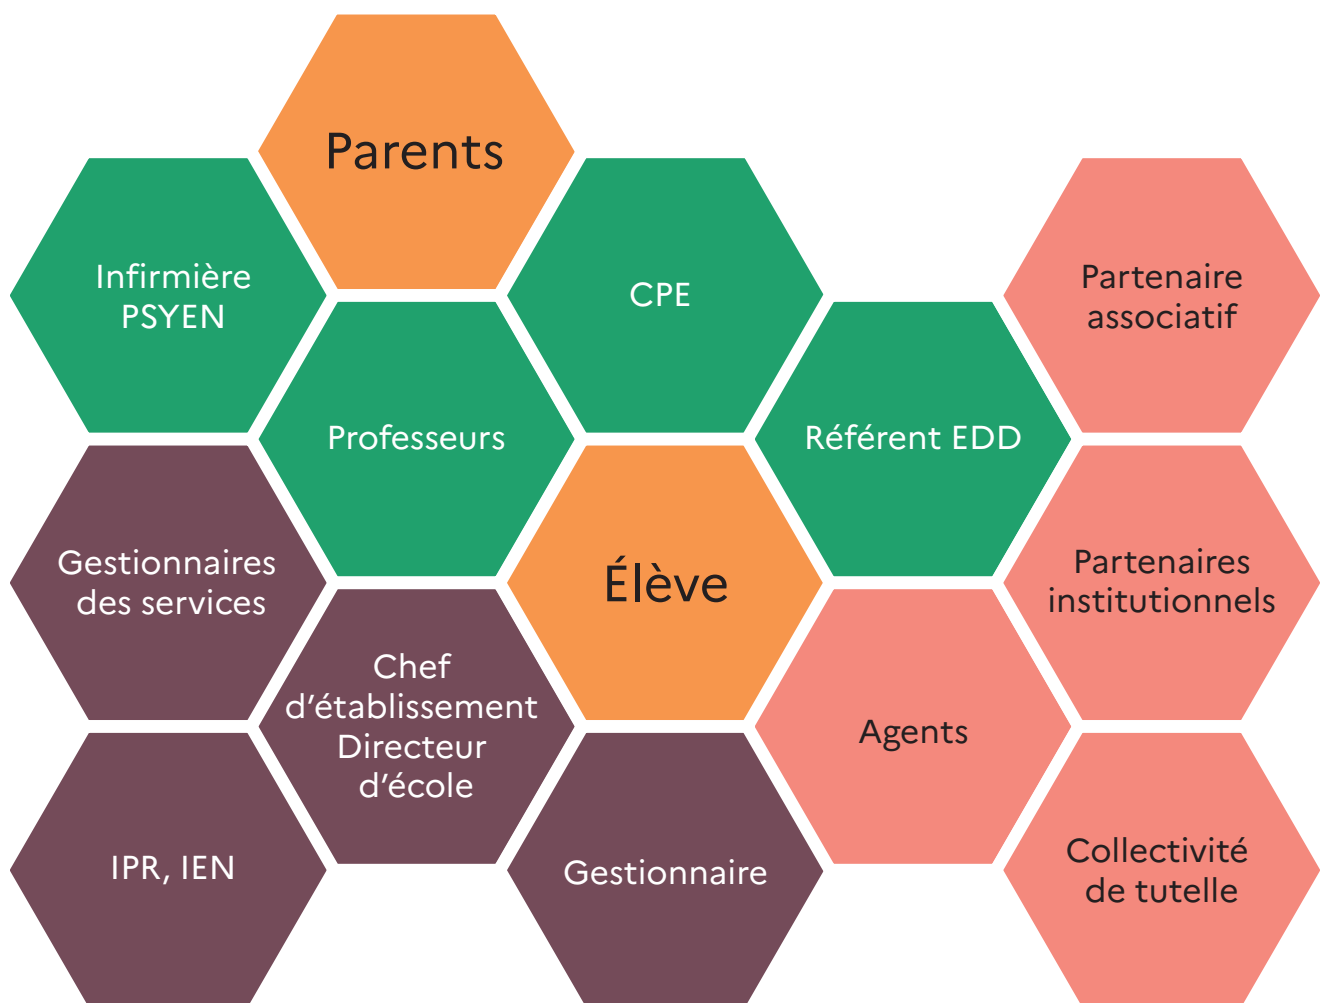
Parents

Infirmière PSYEN

CPE

Partenaire associatif

Professeurs

Référent EDD

Gestionnaires des services

Élève

Partenaires institutionnels

Chef d’établissement Directeur d’école

Agents

IPR, IEN

Gestionnaire

Collectivité de tutelle